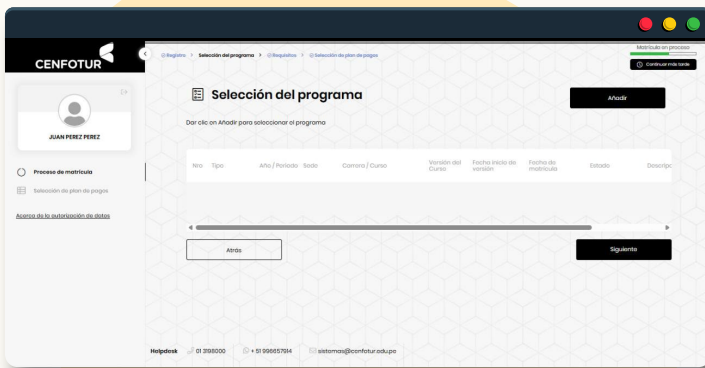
CENFOTUR

JUAN PEREZ PEREZ

Proceso de matrícula

Selección de plan de pagos

Acerca de la autorización de datos

Registro > Selección del programa > Requisitos > Selección de plan de pagos

Matrícula en proceso

Continuar más tarde

Selección del programa

Añadir

Dar clic en Añadir para seleccionar el programa

| Nro | Tipo | Año / Periodo | Sede | Carrera / Curso | Versión del Curso | Fecha inicio de versión | Fecha de matrícula | Estado | Descripc |
|---|---|---|---|---|---|---|---|---|---|

Atrás

Siguiente

Helpdesk 01 3198000 +51 996657914 sistemas@cenfotur.edu.pe